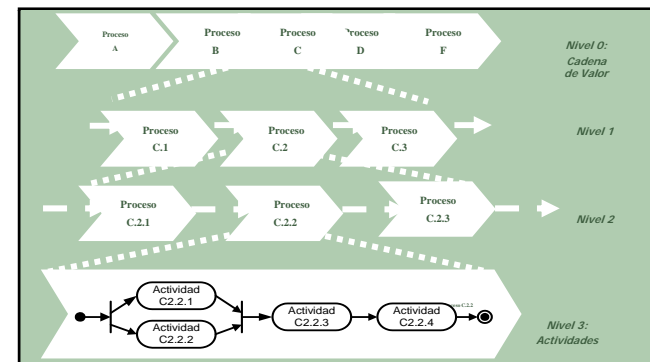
Proceso A

Proceso B

Proceso C

Proceso D

Proceso F

Nivel 0: Cadena de Valor

Proceso C.1

Proceso C.2

Proceso C.3

Nivel 1

Proceso C.2.1

Proceso C.2.2

Proceso C.2.3

Nivel 2

Actividad C2.2.1

Actividad C2.2.2

Actividad C2.2.3

Actividad C2.2.4

Proceso C.2.2

Nivel 3: Actividades